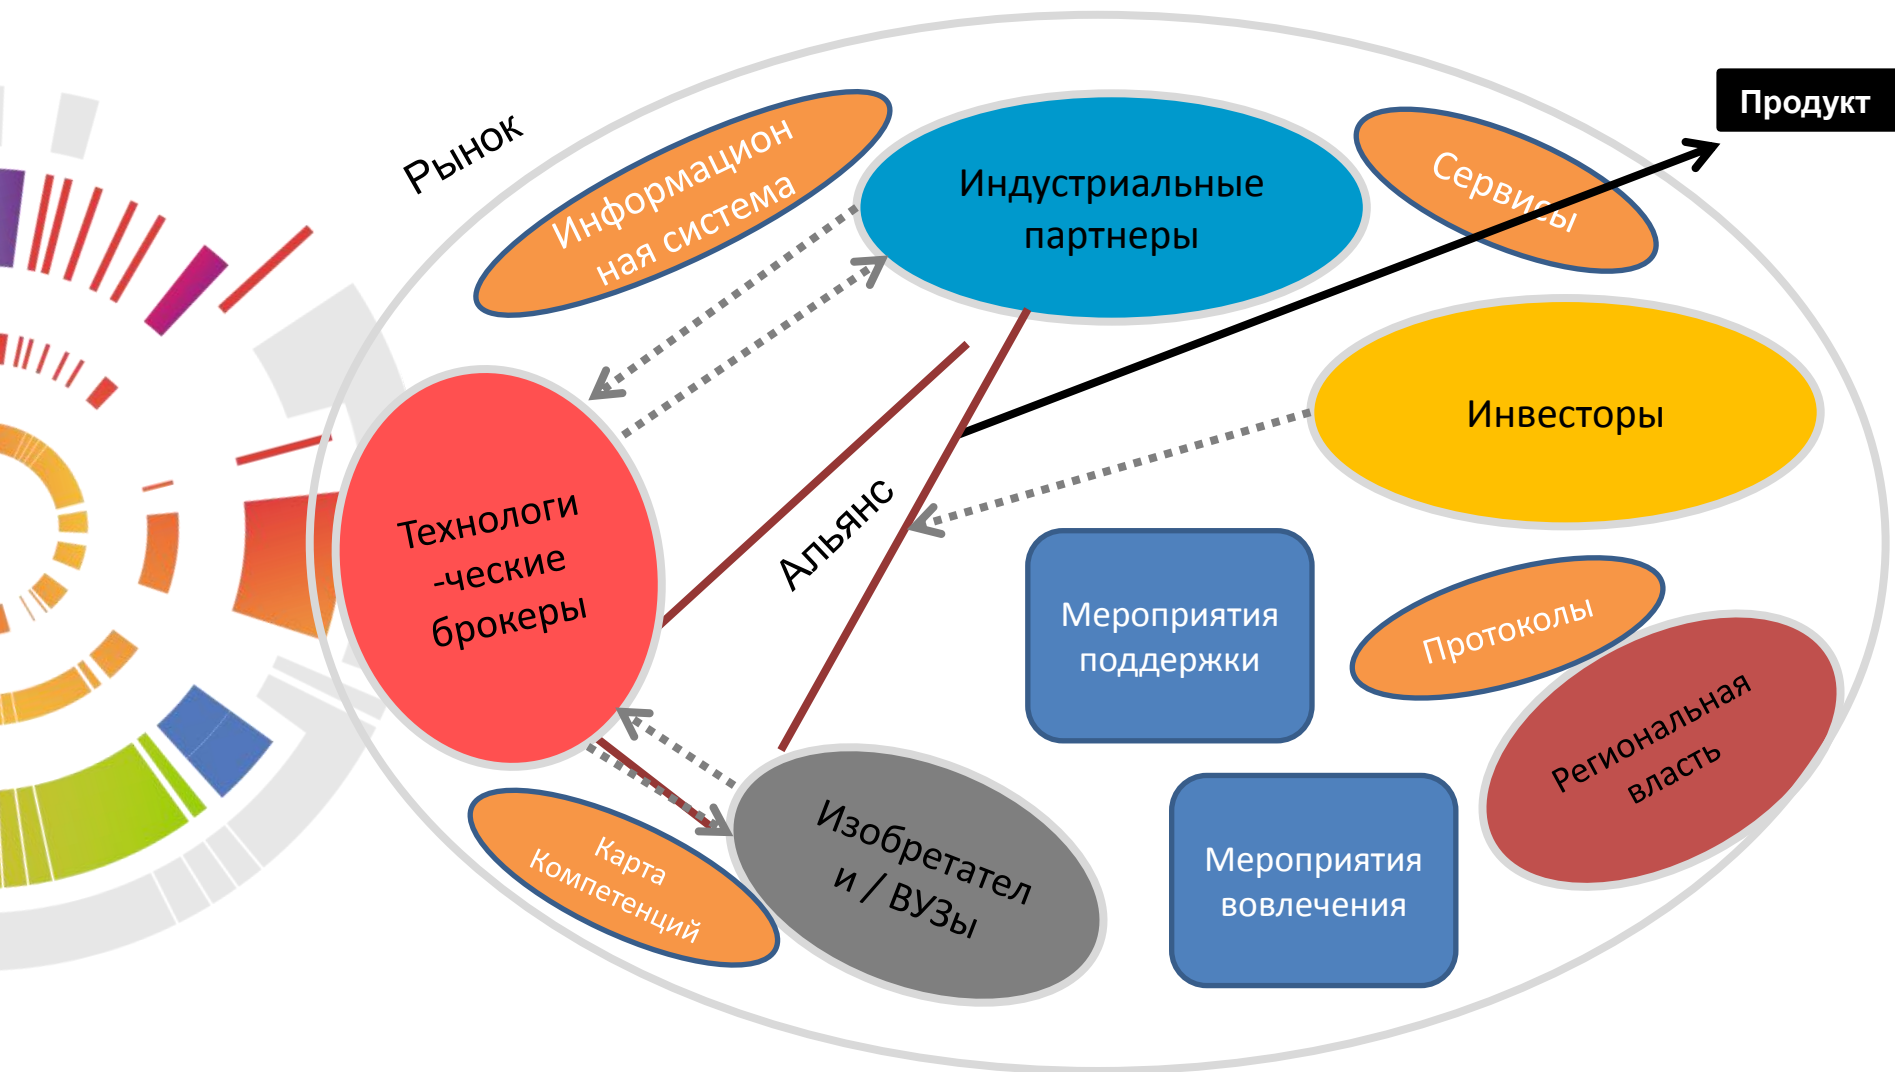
Рынок

Информацион ная система

Индустриальные партнеры

Сервисы

Продукт

Инвесторы

Технологи -ческие брокеры

Альянс

Мероприятия поддержки

Протоколы

Региональная власть

Карта Компетенций

Изобретател и / ВУЗы

Мероприятия вовлечения